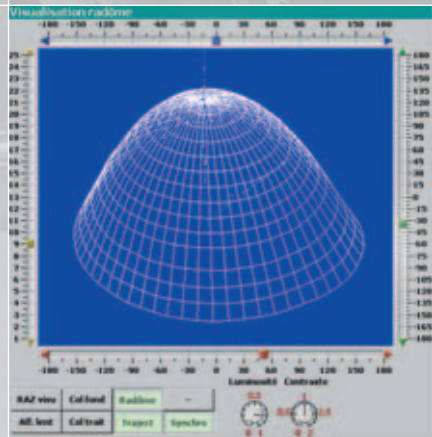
Visualisation radôme

-180 -150 -120 -90 -60 -30 0 30 60 90 120 150 180

25 24 23 22 21 20 19 18 17 16 15 14 13 12 11 10 9 8 7 6 5 4 3 2 1 0

180 165 150 135 120 105 90 75 60 45 30 15 0 -15 -30 -45 -60 -75 -90 -105 -120 -135 -150 -165 -180

-180 -150 -120 -90 -60 -30 0 30 60 90 120 150 180

RAZ visu | Col fond | Radôme | -
Aff. lent | Col trait | Traject | Synchro

Luminosité Contraste

0.5 0.1 1 0.5 1.5 0 2